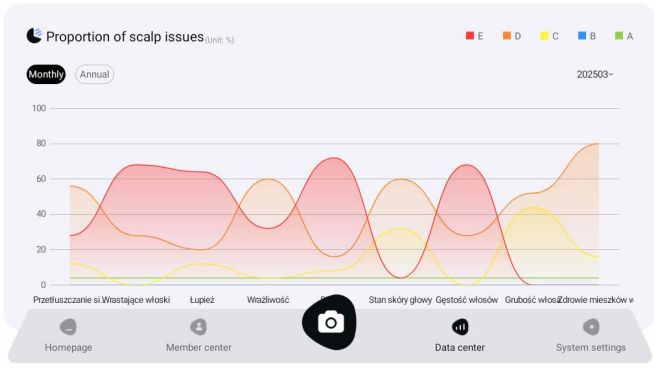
Proportion of scalp issues(Unit: %)

E D C B A

Monthly Annual

202503

100
80
60
40
20
0

Przetłuszczanie si Wrastające włoski Łupież Wrażliwość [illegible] Stan skóry głowy Gęstość włosów Grubość włosów Zdrowie mieszków w

Homepage Member center Data center System settings